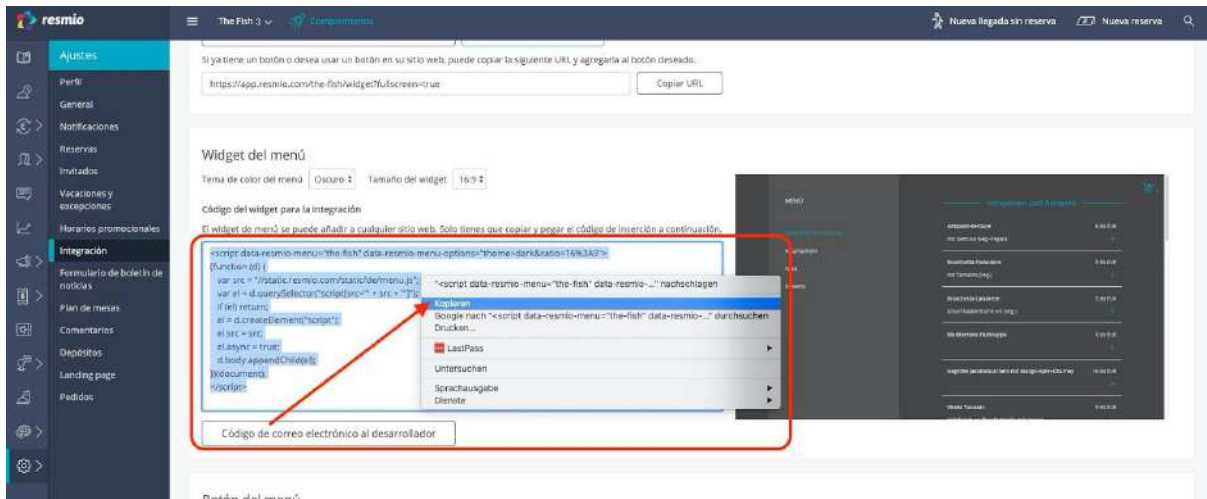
resmio

The Fish :) Complementos

Nueva llegada sin reserva Nueva reserva

Ajustes
Perfil
General
Notificaciones
Reservas
Invitados
Vacaciones y excepciones
Horarios promocionales
Integración
Formulario de boletín de noticias
Plan de mesas
Comentarios
Depósitos
Landing page
Pedidos

Si ya tiene un botón o desea usar un botón en su sitio web, puede copiar la siguiente URL y agregarla al botón deseado.

https://app.resmio.com/the-fish/widget?fullscreen=true

Copiar URL

Widget del menú

Tema de color del menú Oscuro Tamaño del widget 16:9

Código del widget para la integración

El widget de menú se puede añadir a cualquier sitio web. Solo tienes que copiar y pegar el código de inserción a continuación.

<script data-resmio-menu="the-fish" data-resmio-menu-options="theme=dark&ratio=16%3A9">
(function (d) {
var src = "//static.resmio.com/static/de/menu.js";
var el = d.querySelector("script[src='" + src + "']");
if (el) return;
el = d.createElement("script");
el.src = src;
el.async = true;
d.body.appendChild(el);
})(document);
</script>

"<script data-resmio-menu="the-fish" data-resmio-..." nachschlagen
Kopieren
Google nach "<script data-resmio-menu="the-fish" data-resmio-..." durchsuchen
Drucken...
LastPass
Untersuchen
Sprachausgabe
Dienste

MENÚ

Código de correo electrónico al desarrollador

Botón del menú